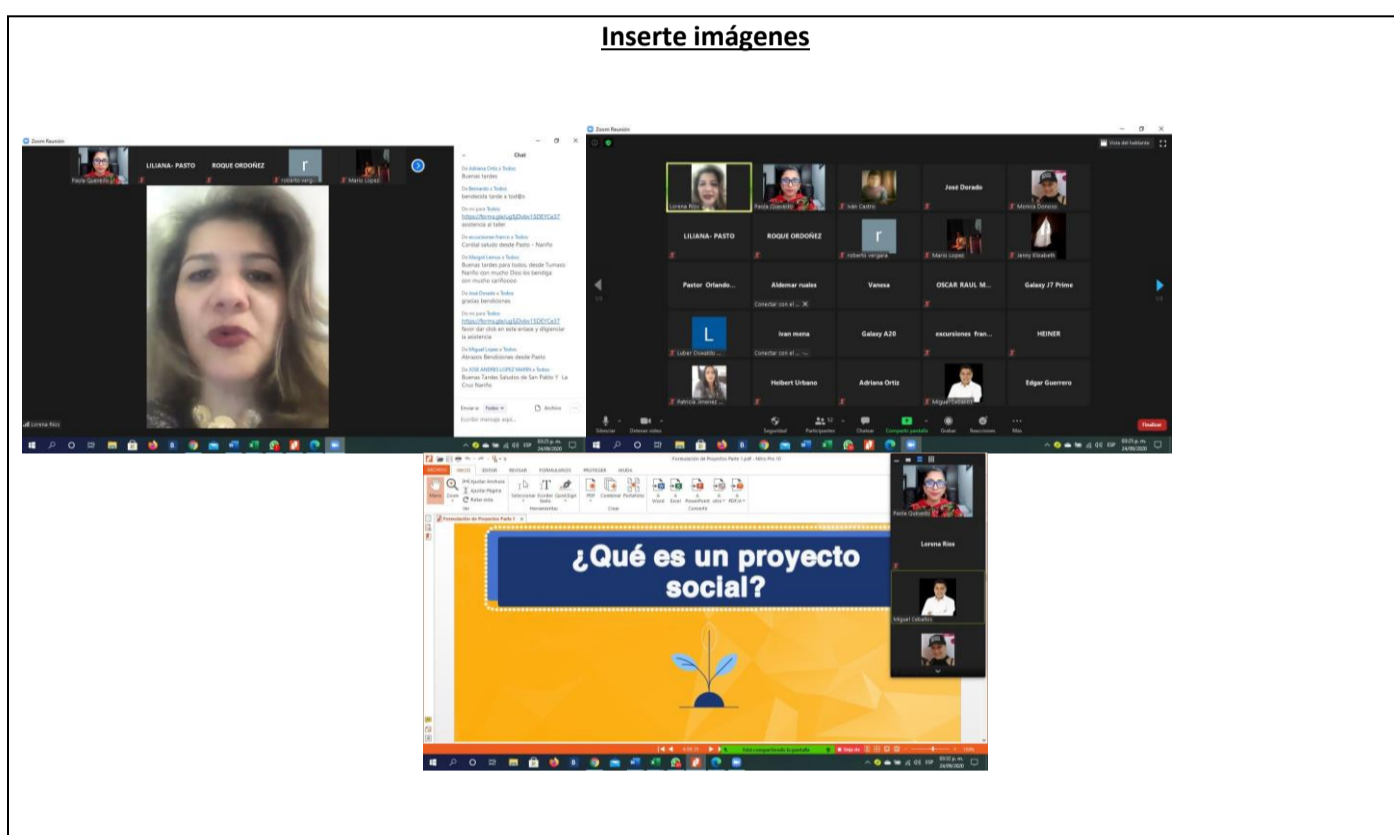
Inserte imágenes

Zoom Reunión

Paola Quesada

LILIANA- PASTO

ROQUE ORDOÑEZ

roberto verga

Mario Lopez

Chat

De Adriana Ortiz a Todos:
Buenas tardes

De Bernardo a Todos:
bendecida tarde a tod@s

De no para Todos:
https://forms.gle/ug5jDvbv1SDEYCa37
asistencia al taller

De excursiones francis a Todos:
Cordial saludo desde Pasto - Nariño

De Maigel Lemus a Todos:
Buenas tardes para todos. desde Tumaco Nariño con mucho Dios los bendiga con mucho cariñoooo

De José Dorado a Todos:
gracias bendiciones

De no para Todos:
https://forms.gle/ug5jDvbv1SDEYCa37
favor dar click en este enlace y diligenciar la asistencia

De Miguel Lopez a Todos:
Abrazos Bendiciones desde Pasto

De JOSE ANDRES LOPEZ MARIN a Todos:
Buenas Tardes Saludos de San Pablo Y La Cruz Nariño

Lorena Rios

Enviar a: Todos

Archivo

Escribir mensaje aquí...

Zoom Reunión

Vista del hablante

Lorena Rios

Paola Quesada

Iván Castro

José Dorado

Mariela Donoso

LILIANA- PASTO

ROQUE ORDOÑEZ

roberto vergara

Mario Lopez

Jenny Elizabeth

Pastor Orlando...

Aldemar ruales

Conectar con el ...

Vanesa

OSCAR RAUL M...

Galaxy J7 Prime

Luber Oswaldo ...

ivan mena

Conectar con el ...

Galaxy A20

excursiones fran...

HEINER

Patricia Jimenez ...

Heilbert Urbano

Adriana Ortiz

Miguel Ceballos

Edgar Guerrero

Silenciar

Detener vídeo

Seguridad

Participantes 52

Chatear

Compartir pantalla

Grabar

Reacciones

Más

Finalizar

Formulación de Proyectos Parte 1.pdf - Nitro Pro 10

ARCHIVO INICIO EDITAR REVISAR FORMULARIOS PROTEGER AYUDA

Mano Zoom Ajustar Anchura Ajustar Página Rotar vista

Ver

Seleccionar Escribir texto QuickSign

Herramientas

PDF Combinar Portafolio

Crear

A Word A Excel A PowerPoint A otro A PDF/A

Convertir

Formulación de Proyectos Parte 1

¿Qué es un proyecto social?

Paola Quesada

Lorena Rios

Miguel Ceballos

Está compartiendo la pantalla

Dejar de